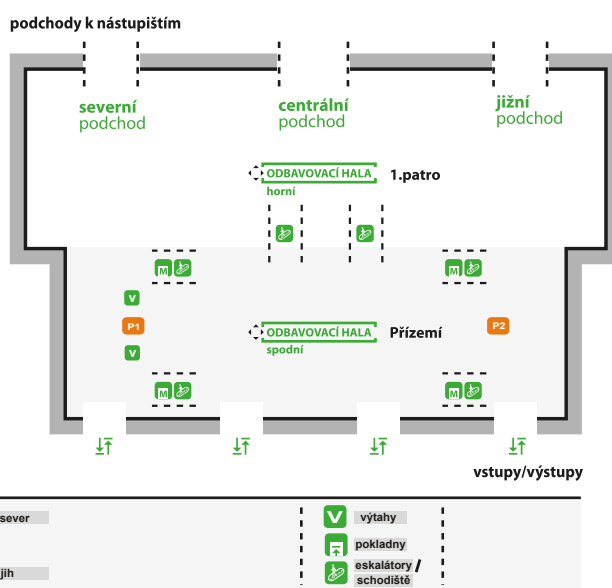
podchody k nástupištím

severní podchod

centrální podchod

jižní podchod

ODBAVOVACÍ HALA
horní

1.patro

M

M

V

P1

V

ODBAVOVACÍ HALA
spodní

Přízemí

P2

M

M

vstupy/výstupy

sever

jih

V výtahy

pokladny

eskalátory / schodiště